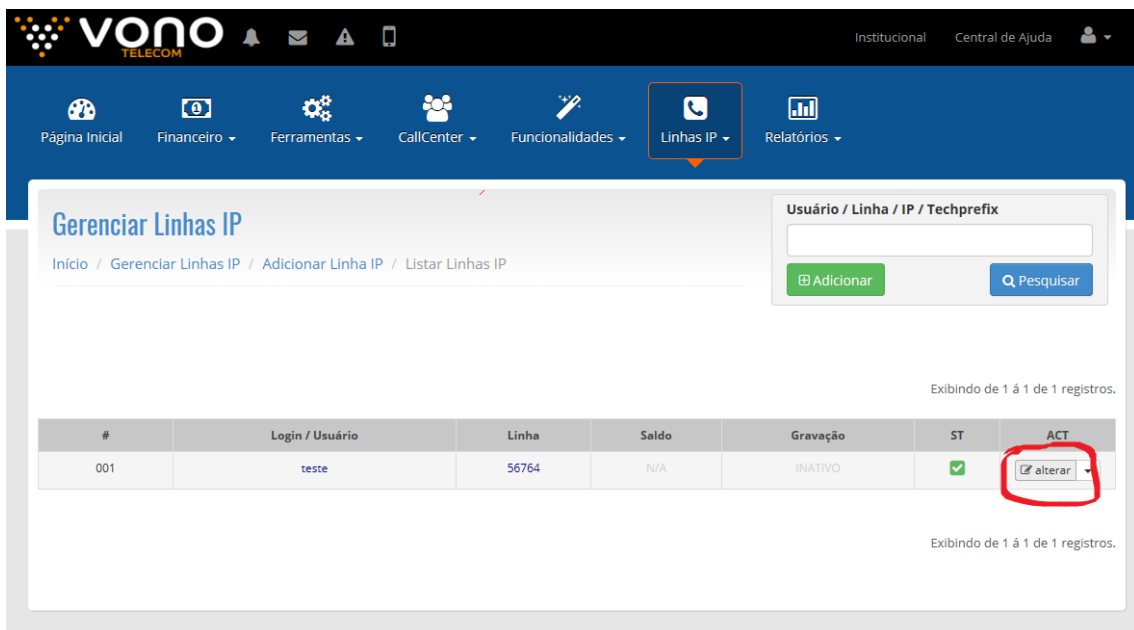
VONO TELECOM

Institucional Central de Ajuda

Página Inicial Financeiro Ferramentas CallCenter Funcionalidades Linhas IP Relatórios

Gerenciar Linhas IP

Início / Gerenciar Linhas IP / Adicionar Linha IP / Listar Linhas IP

Usuário / Linha / IP / Techprefix

Adicionar Pesquisar

Exibindo de 1 á 1 de 1 registros.

| # | Login / Usuário | Linha | Saldo | Gravação | ST | ACT |
|---|---|---|---|---|---|---|
| 001 | teste | 56764 | N/A | INATIVO | | alterar |

Exibindo de 1 á 1 de 1 registros.